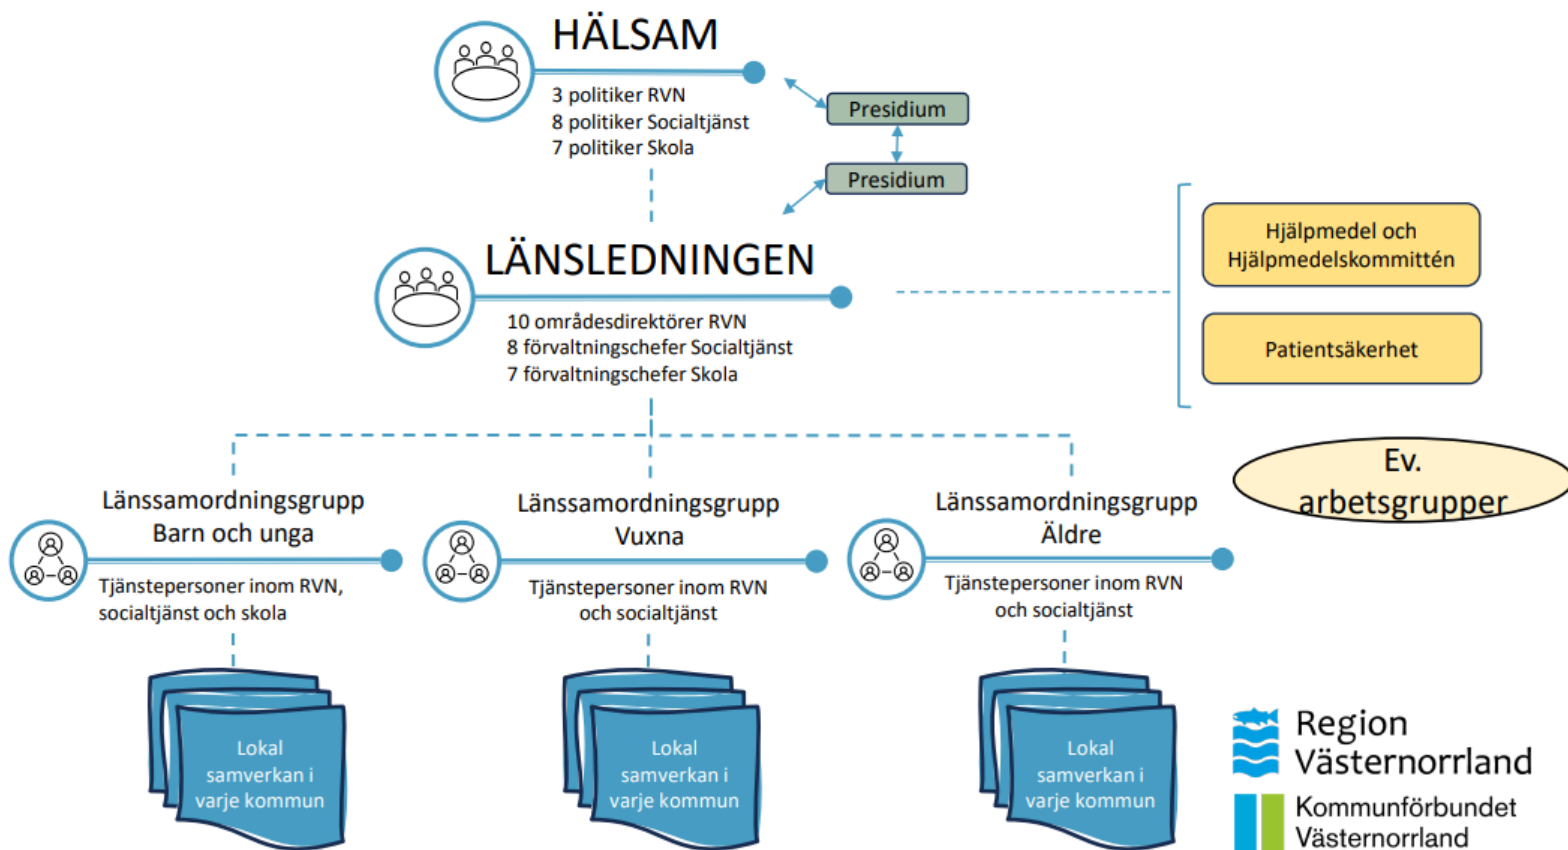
HÄLSAM

3 politiker RVN
8 politiker Socialtjänst
7 politiker Skola

Presidium

Presidium

LÄNSLEDNINGEN

10 områdesdirektörer RVN
8 förvaltningschefer Socialtjänst
7 förvaltningschefer Skola

Hjälpmedel och Hjälpmedelskommittén

Patientsäkerhet

Ev. arbetsgrupper

Länssamordningsgrupp Barn och unga

Tjänstepersoner inom RVN, socialtjänst och skola

Länssamordningsgrupp Vuxna

Tjänstepersoner inom RVN och socialtjänst

Länssamordningsgrupp Äldre

Tjänstepersoner inom RVN och socialtjänst

Lokal samverkan i varje kommun

Lokal samverkan i varje kommun

Lokal samverkan i varje kommun

Region Västernorrland

Kommunförbundet Västernorrland